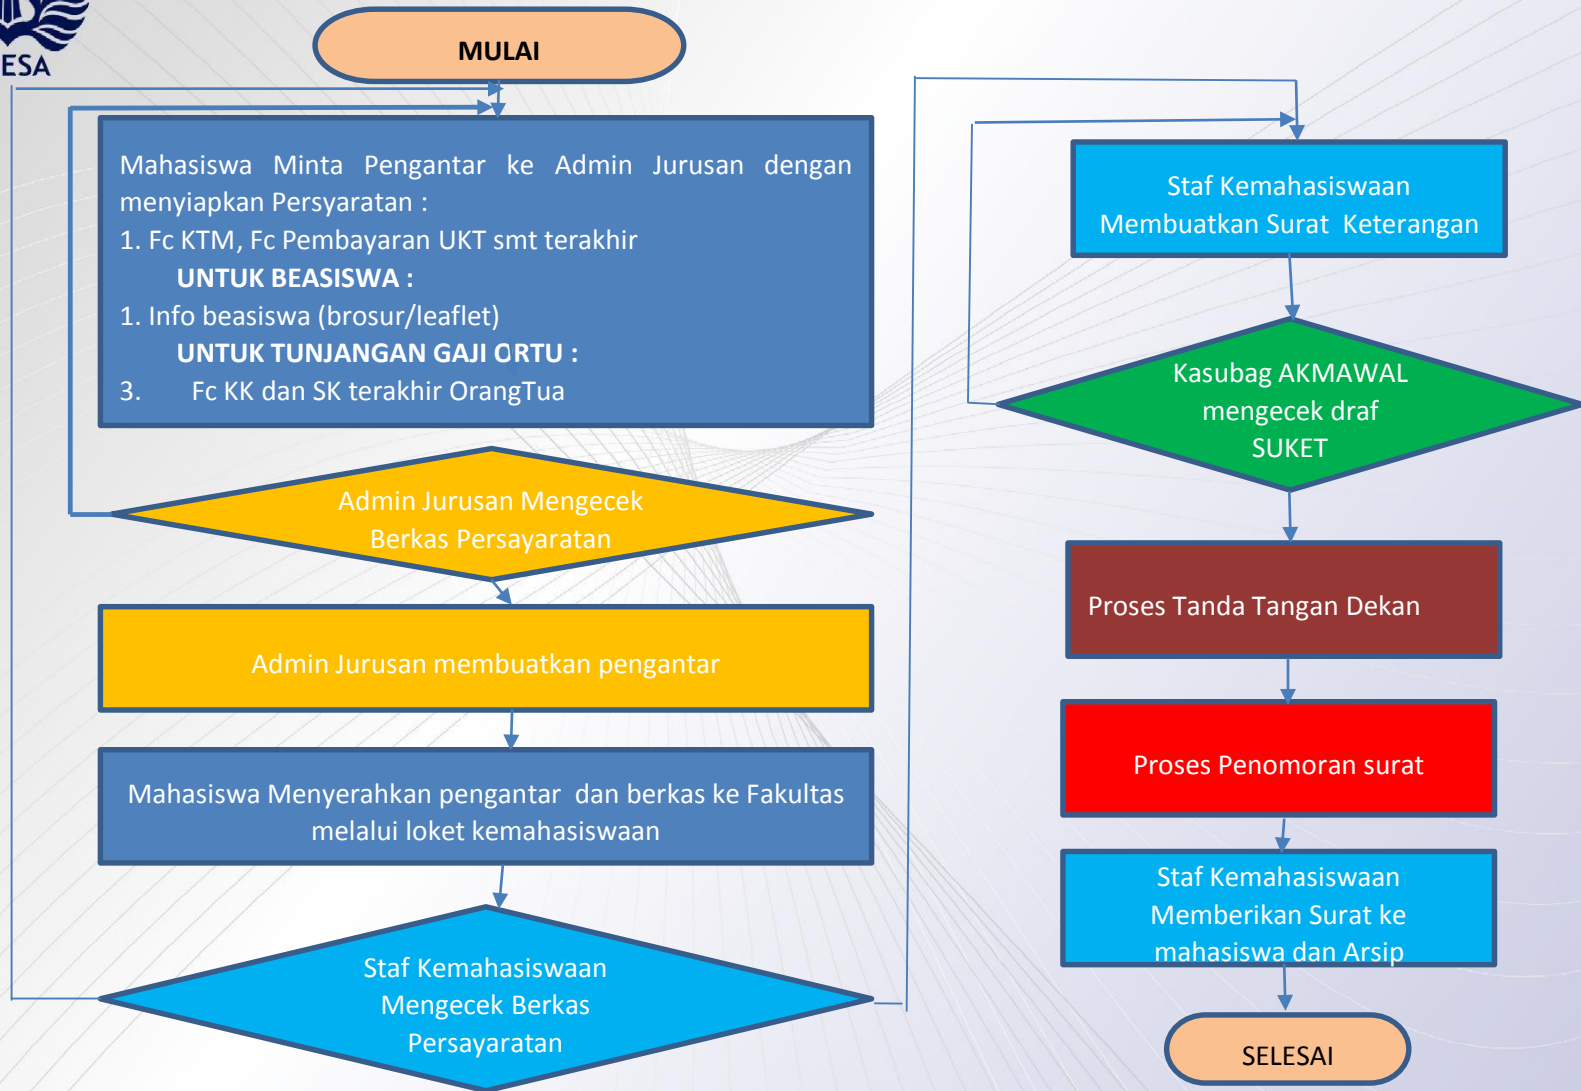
ESA

MULAI

Mahasiswa Minta Pengantar ke Admin Jurusan dengan menyiapkan Persyaratan :
1. Fc KTM, Fc Pembayaran UKT smt terakhir
UNTUK BEASISWA :
1. Info beasiswa (brosur/leaflet)
UNTUK TUNJANGAN GAJI ORTU :
3. Fc KK dan SK terakhir OrangTua

Admin Jurusan Mengecek Berkas Persayaratan

Admin Jurusan membuatkan pengantar

Mahasiswa Menyerahkan pengantar dan berkas ke Fakultas melalui loket kemahasiswaan

Staf Kemahasiswaan Mengecek Berkas Persayaratan

Staf Kemahasiswaan Membuatkan Surat Keterangan

Kasubag AKMAWAL mengecek draf SUKET

Proses Tanda Tangan Dekan

Proses Penomoran surat

Staf Kemahasiswaan Memberikan Surat ke mahasiswa dan Arsip

SELESAI